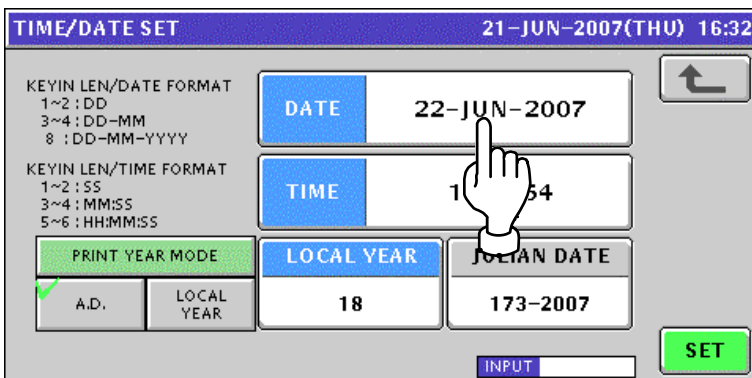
TIME/DATE SET

21-JUN-2007(THU) 16:32

KEYIN LEN/DATE FORMAT
1~2 : DD
3~4 : DD-MM
8 : DD-MM-YYYY

KEYIN LEN/TIME FORMAT
1~2 : SS
3~4 : MM:SS
5~6 : HH:MM:SS

DATE 22-JUN-2007

TIME 1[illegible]54

PRINT YEAR MODE

A.D.

LOCAL YEAR

LOCAL YEAR

18

JULIAN DATE

173-2007

INPUT

SET